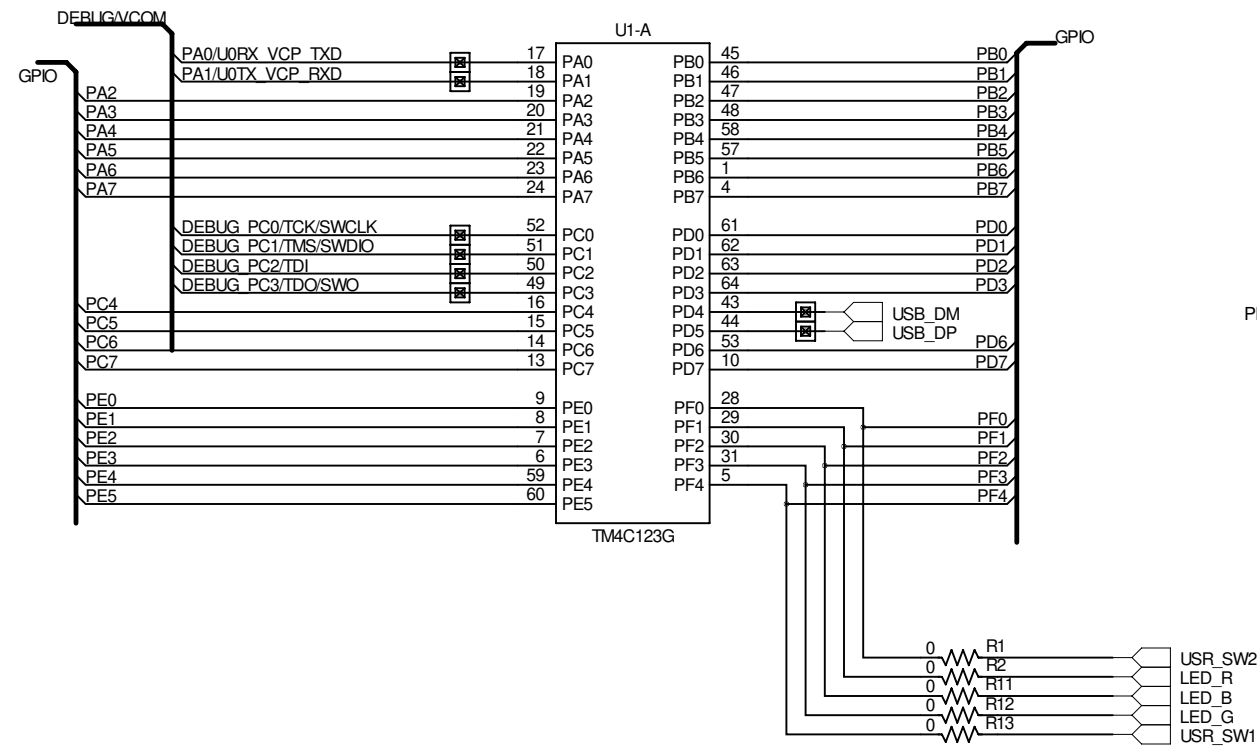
DEBUG/VCOM
U1-A
GPIO
GPIO
PA0/U0RX_VCP_TXD
PA1/U0TX_VCP_RXD
PA2
PA3
PA4
PA5
PA6
PA7
17
18
19
20
21
22
23
24
PA0
PA1
PA2
PA3
PA4
PA5
PA6
PA7
PB0
PB1
PB2
PB3
PB4
PB5
PB6
PB7
45
46
47
48
58
57
1
4
PB0
PB1
PB2
PB3
PB4
PB5
PB6
PB7
DEBUG_PC0/TCK/SWCLK
DEBUG_PC1/TMS/SWDIO
DEBUG_PC2/TDI
DEBUG_PC3/TDO/SWO
PC4
PC5
PC6
PC7
52
51
50
49
16
15
14
13
PC0
PC1
PC2
PC3
PC4
PC5
PC6
PC7
PD0
PD1
PD2
PD3
PD4
PD5
PD6
PD7
61
62
63
64
43
44
53
10
PD0
PD1
PD2
PD3
USB_DM
USB_DP
PD6
PD7
PE0
PE1
PE2
PE3
PE4
PE5
9
8
7
6
59
60
PE0
PE1
PE2
PE3
PE4
PE5
PF0
PF1
PF2
PF3
PF4
28
29
30
31
5
PF0
PF1
PF2
PF3
PF4
TM4C123G
0 R1
0 R2
0 R11
0 R12
0 R13
USR_SW2
LED_R
LED_B
LED_G
USR_SW1
P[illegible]